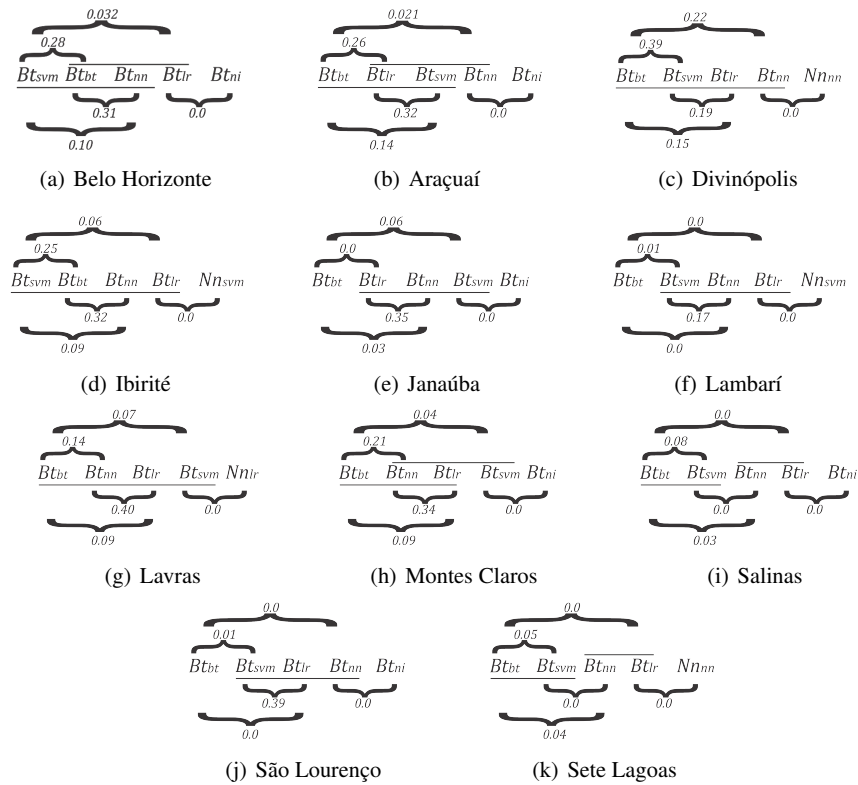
0.032
0.28
$Bt_{svm}$ $Bt_{bt}$ $Bt_{nn}$ $Bt_{lr}$ $Bt_{ni}$
0.31
0.0
0.10
(a) Belo Horizonte

0.021
0.26
$Bt_{bt}$ $Bt_{lr}$ $Bt_{svm}$ $Bt_{nn}$ $Bt_{ni}$
0.32
0.0
0.14
(b) Araçuaí

0.22
0.39
$Bt_{bt}$ $Bt_{svm}$ $Bt_{lr}$ $Bt_{nn}$ $Nn_{nn}$
0.19
0.0
0.15
(c) Divinópolis

0.06
0.25
$Bt_{svm}$ $Bt_{bt}$ $Bt_{nn}$ $Bt_{lr}$ $Nn_{svm}$
0.32
0.0
0.09
(d) Ibirité

0.06
0.0
$Bt_{bt}$ $Bt_{lr}$ $Bt_{nn}$ $Bt_{svm}$ $Bt_{ni}$
0.35
0.0
0.03
(e) Janaúba

0.0
0.01
$Bt_{bt}$ $Bt_{svm}$ $Bt_{nn}$ $Bt_{lr}$ $Nn_{svm}$
0.17
0.0
0.0
(f) Lambarí

0.07
0.14
$Bt_{bt}$ $Bt_{nn}$ $Bt_{lr}$ $Bt_{svm}$ $Nn_{lr}$
0.40
0.0
0.09
(g) Lavras

0.04
0.21
$Bt_{bt}$ $Bt_{nn}$ $Bt_{lr}$ $Bt_{svm}$ $Bt_{ni}$
0.34
0.0
0.09
(h) Montes Claros

0.0
0.08
$Bt_{bt}$ $Bt_{svm}$ $Bt_{nn}$ $Bt_{lr}$ $Bt_{ni}$
0.0
0.0
0.03
(i) Salinas

0.0
0.01
$Bt_{bt}$ $Bt_{svm}$ $Bt_{lr}$ $Bt_{nn}$ $Bt_{ni}$
0.39
0.0
0.0
(j) São Lourenço

0.0
0.05
$Bt_{bt}$ $Bt_{svm}$ $Bt_{nn}$ $Bt_{lr}$ $Nn_{nn}$
0.0
0.0
0.04
(k) Sete Lagoas